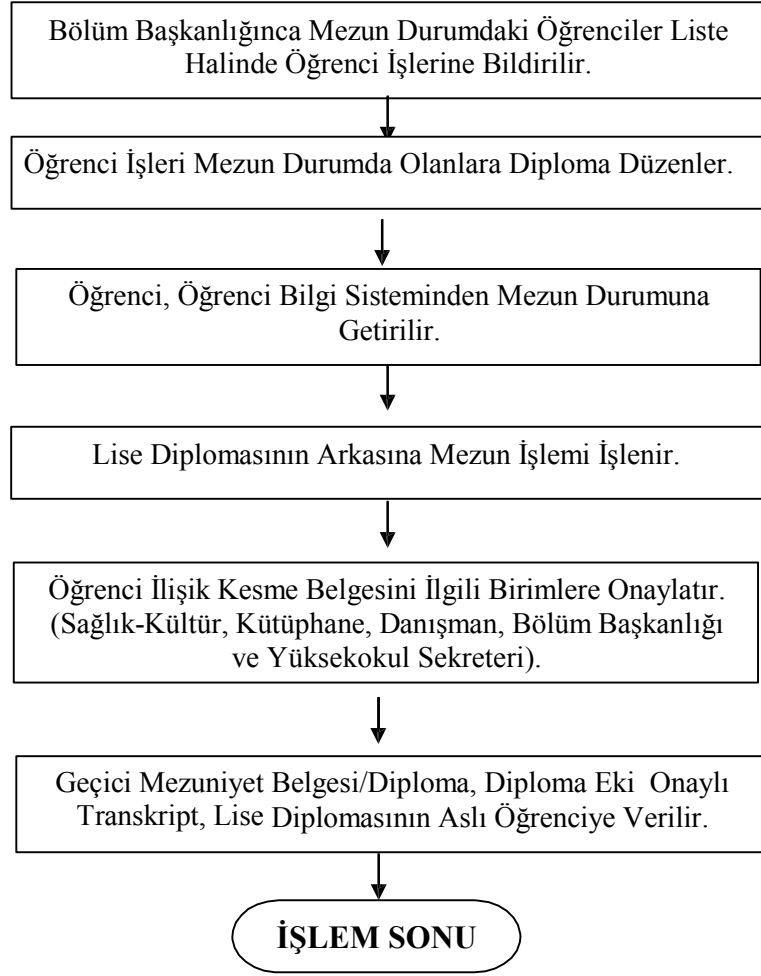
Bölüm Başkanlığınca Mezun Durumdaki Öğrenciler Liste Halinde Öğrenci İşlerine Bildirilir.

Öğrenci İşleri Mezun Durumda Olanlara Diploma Düzenler.

Öğrenci, Öğrenci Bilgi Sisteminden Mezun Durumuna Getirilir.

Lise Diplomasının Arkasına Mezun İşlemi İşlenir.

Öğrenci İlişik Kesme Belgesini İlgili Birimlere Onaylatır. (Sağlık-Kültür, Kütüphane, Danışman, Bölüm Başkanlığı ve Yüksekokul Sekreteri).

Geçici Mezuniyet Belgesi/Diploma, Diploma Eki Onaylı Transkript, Lise Diplomasının Aslı Öğrenciye Verilir.

İŞLEM SONU